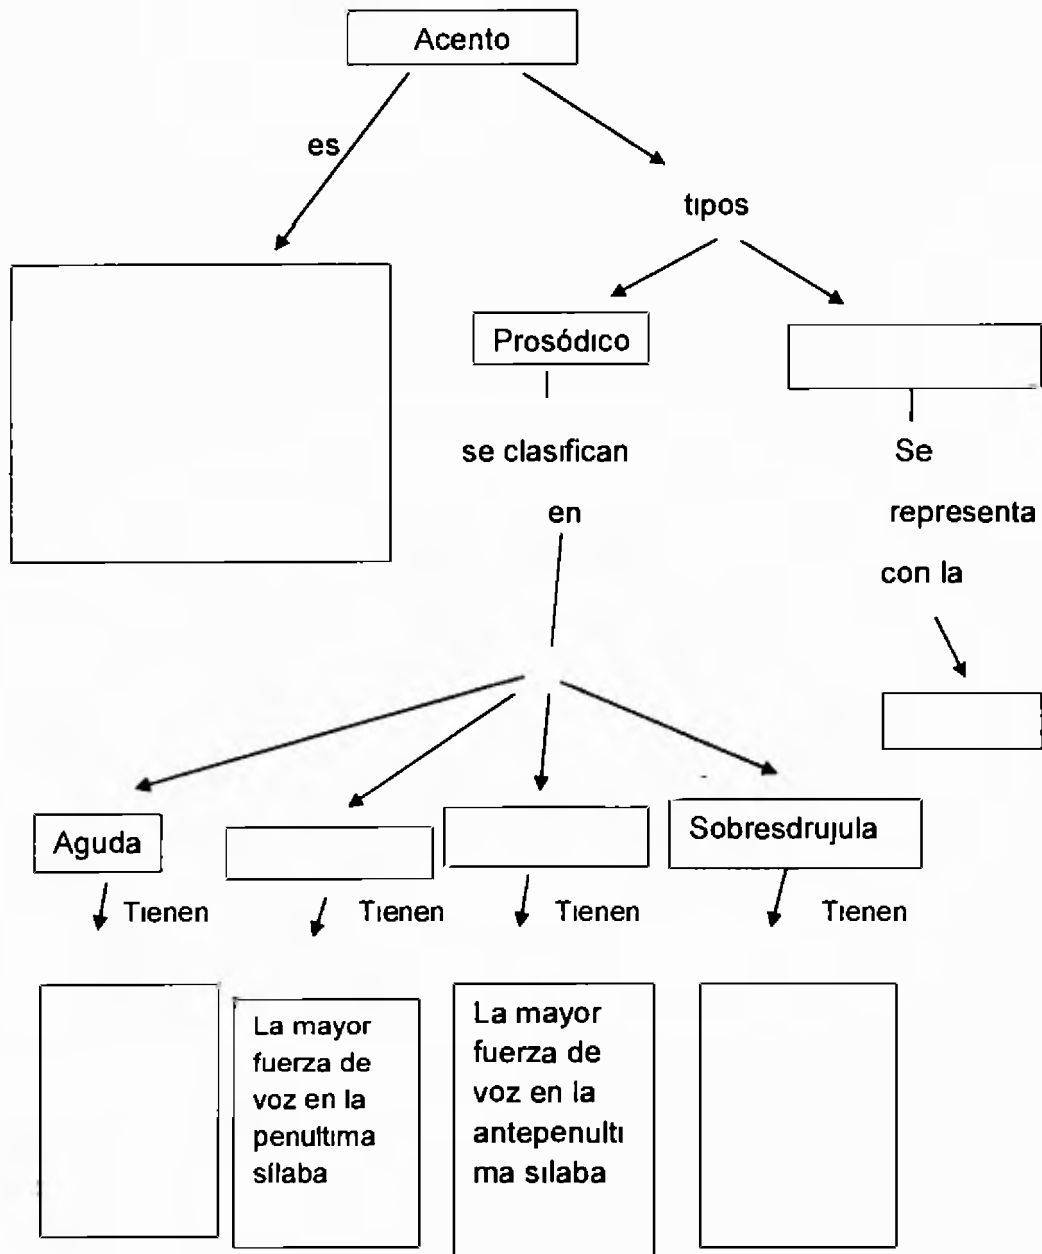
Acento

es

tipos

Prosódico

se clasifican

en

Se

representa

con la

Aguda

Sobresdrujula

Tienen

Tienen

Tienen

Tienen

La mayor fuerza de voz en la penultima silaba

La mayor fuerza de voz en la antepenultima silaba